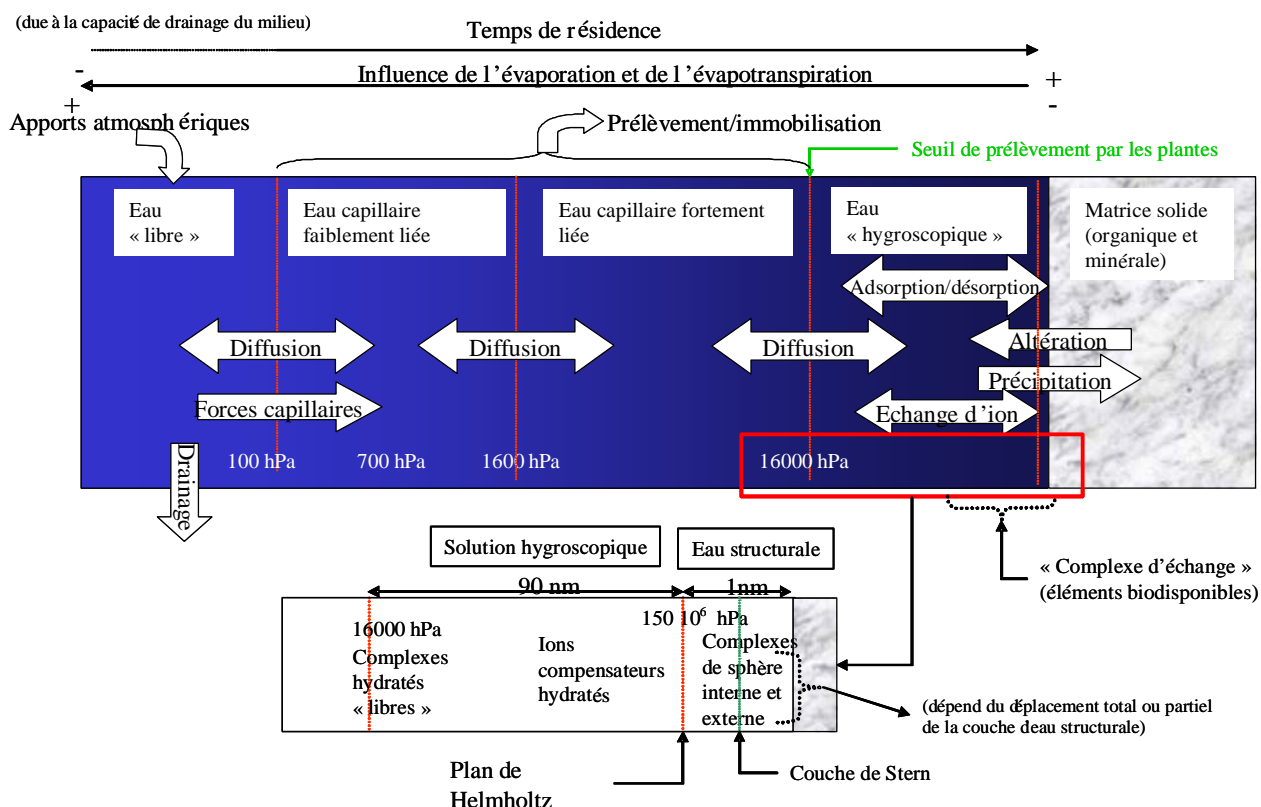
(due à la capacité de drainage du milieu)

Temps de résidence

-

Influence de l'évaporation et de l'évapotranspiration

+

+

-

Apports atmosphériques

Prélèvement/immobilisation

Seuil de prélèvement par les plantes

Eau « libre »

Eau capillaire faiblement liée

Eau capillaire fortement liée

Eau « hygroscopique »

Matrice solide (organique et minérale)

Adsorption/désorption

Diffusion

Diffusion

Diffusion

Altération

Précipitation

Forces capillaires

Echange d'ion

Drainage

100 hPa

700 hPa

1600 hPa

16000 hPa

Solution hygroscopique

Eau structurale

« Complexe d'échange » (éléments biodisponibles)

90 nm

1nm

16000 hPa

150 $10^6$ hPa

Complexes hydratés « libres »

Ions compensateurs hydratés

Complexes de sphère interne et externe

(dépend du déplacement total ou partiel de la couche deau structurale)

Plan de Helmholtz

Couche de Stern